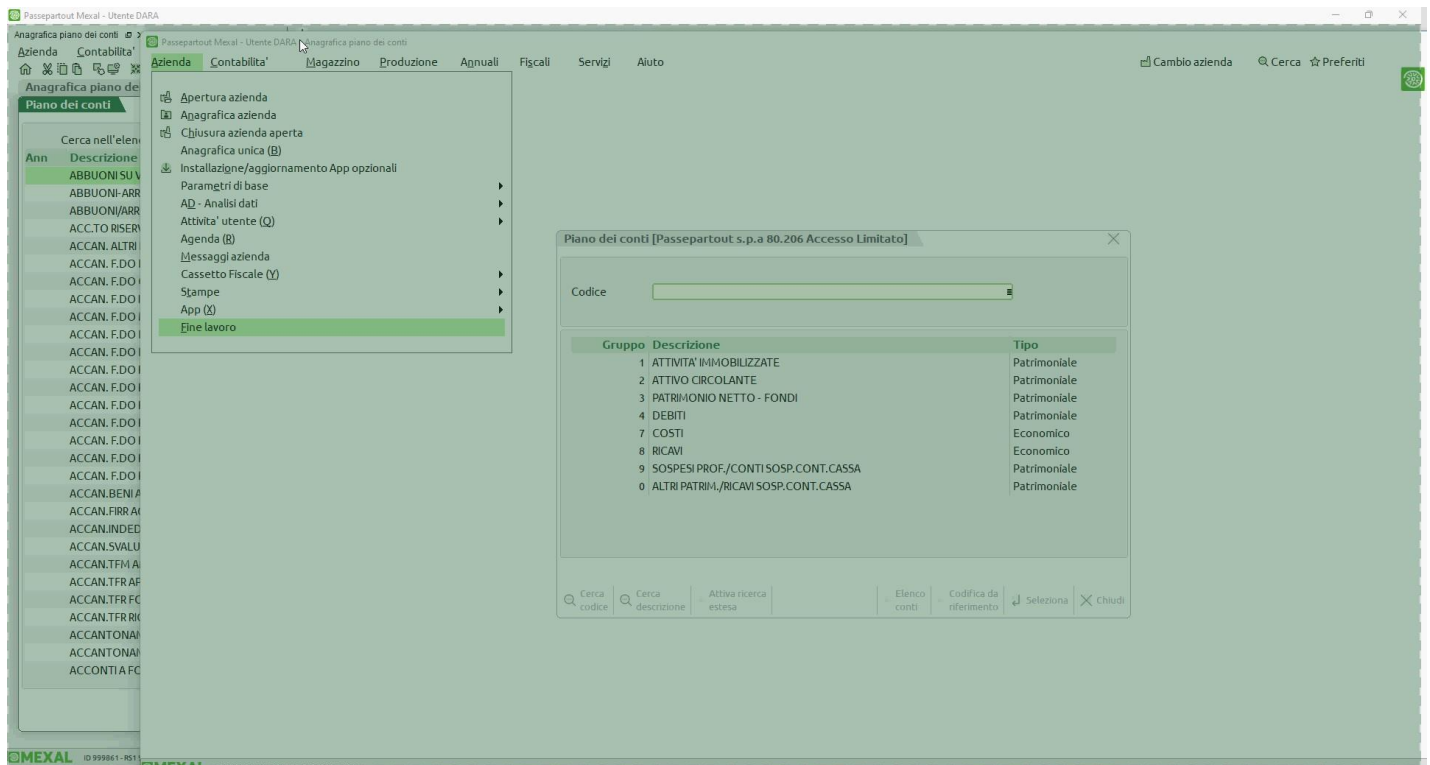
Passepartout Mexal - Utente DARA

Anagrafica piano dei conti
Azienda Contabilita'
Anagrafica piano de
Piano dei conti
Cerca nell'elen
Ann Descrizione
ABBUONI SU V
ABBUONI-ARR
ABBUONI/ARR
ACC.TO RISER
ACCAN. ALTRI
ACCAN. F.DO
ACCAN. F.DO
ACCAN. F.DO
ACCAN. F.DO
ACCAN. F.DO
ACCAN. F.DO
ACCAN. F.DO
ACCAN. F.DO
ACCAN. F.DO
ACCAN. F.DO
ACCAN. F.DO
ACCAN. F.DO
ACCAN. F.DO
ACCAN.BENI A
ACCAN.FIRR A
ACCAN.INDED
ACCAN.SVALU
ACCAN.TFM A
ACCAN.TFR AF
ACCAN.TFR FC
ACCAN.TFR RI
ACCANTONAM
ACCANTONAM
ACCONTI A FO
MEXAL ID 999861 - RS1

Passepartout Mexal - Utente DARA - Anagrafica piano dei conti
Azienda Contabilita' Magazzino Produzione Annuali Fiscali Servizi Aiuto
Cambio azienda Cerca Preferiti

Apertura azienda
Anagrafica azienda
Chiusura azienda aperta
Anagrafica unica (B)
Installazione/aggiornamento App opzionali
Parametri di base
AD - Analisi dati
Attivita' utente (Q)
Agenda (R)
Messaggi azienda
Cassetto Fiscale (Y)
Stampe
App (X)
Fine lavoro

Piano dei conti [Passepartout s.p.a 80.206 Accesso Limitato]
Codice

| Gruppo | Descrizione | Tipo |
|---|---|---|
| 1 | ATTIVITA' IMMOBILIZZATE | Patrimoniale |
| 2 | ATTIVO CIRCOLANTE | Patrimoniale |
| 3 | PATRIMONIO NETTO - FONDI | Patrimoniale |
| 4 | DEBITI | Patrimoniale |
| 7 | COSTI | Economico |
| 8 | RICAVI | Economico |
| 9 | SOSPESI PROF./CONTI SOSP.CONT.CASSA | Patrimoniale |
| 0 | ALTRI PATRIM./RICAVI SOSP.CONT.CASSA | Patrimoniale |

Cerca codice Cerca descrizione Attiva ricerca estesa Elenco conti Codifica da riferimento Seleziona Chiudi